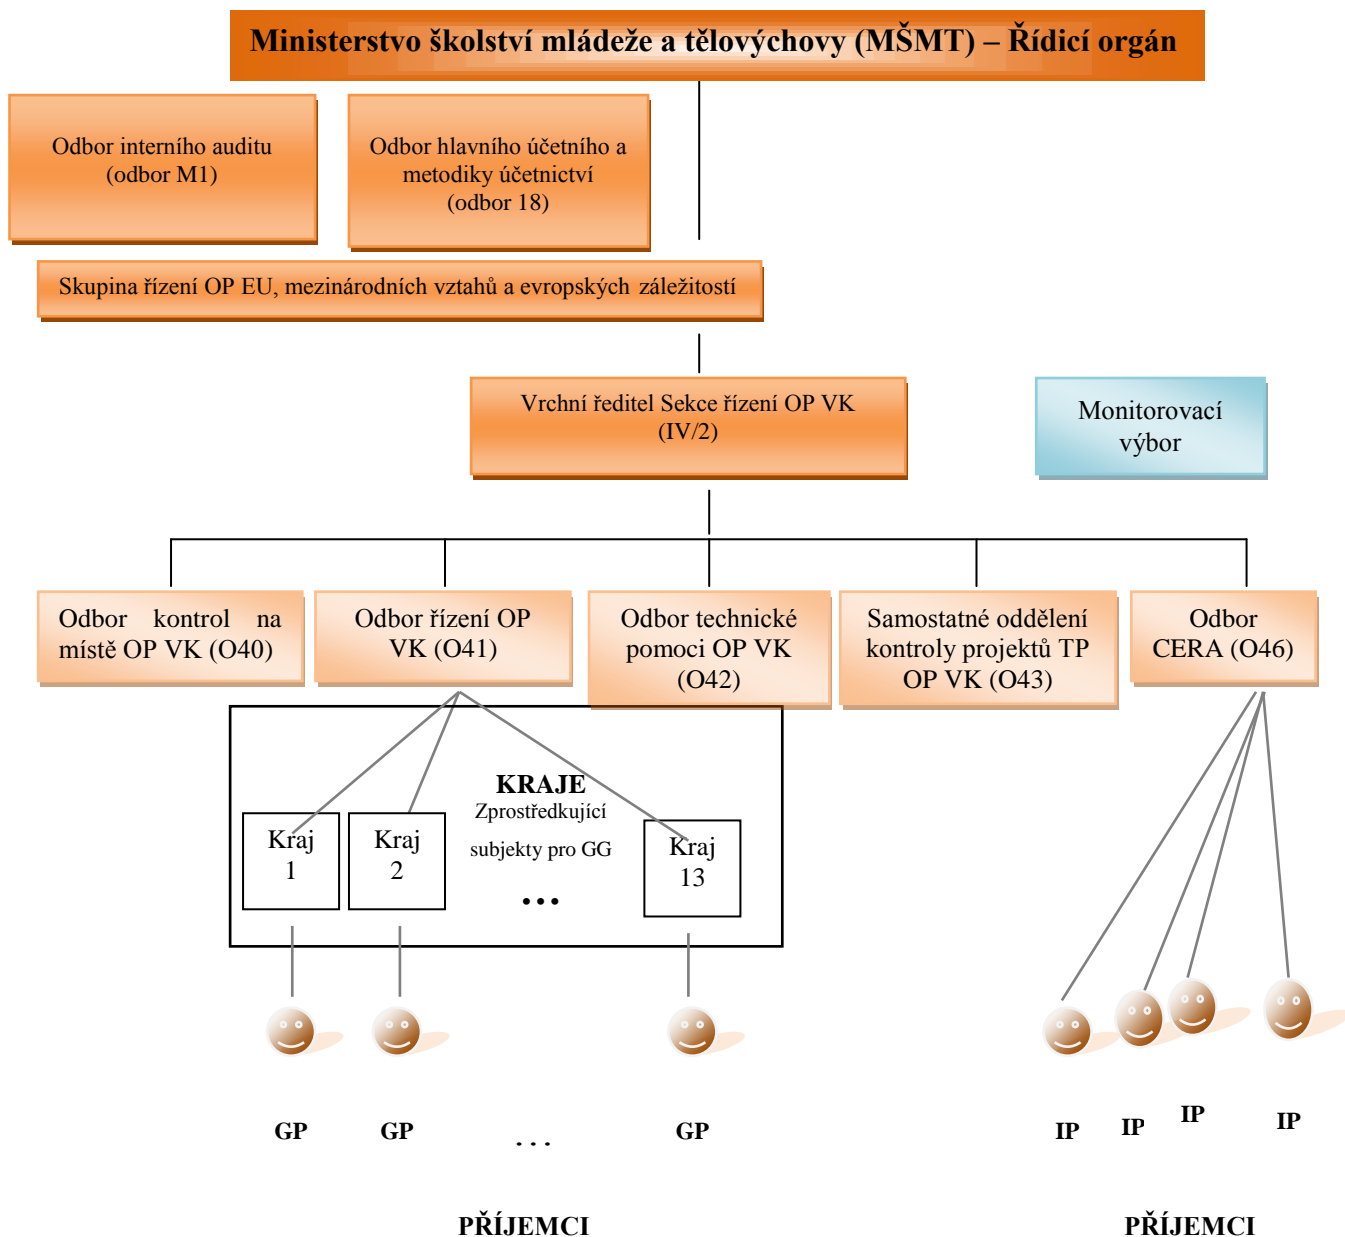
Ministerstvo školství mládeže a tělovýchovy (MŠMT) – Řídicí orgán

Odbor interního auditu (odbor M1)

Odbor hlavního účetního a metodiky účetnictví (odbor 18)

Skupina řízení OP EU, mezinárodních vztahů a evropských záležitostí

Vrchní ředitel Sekce řízení OP VK (IV/2)

Monitorovací výbor

Odbor kontrol na místě OP VK (O40)

Odbor řízení OP VK (O41)

Odbor technické pomoci OP VK (O42)

Samostatné oddělení kontroly projektů TP OP VK (O43)

Odbor CERA (O46)

KRAJE
Zprostředkující subjekty pro GG

Kraj 1

Kraj 2

...

Kraj 13

GP GP . . . GP

IP IP IP IP

PŘÍJEMCI

PŘÍJEMCI